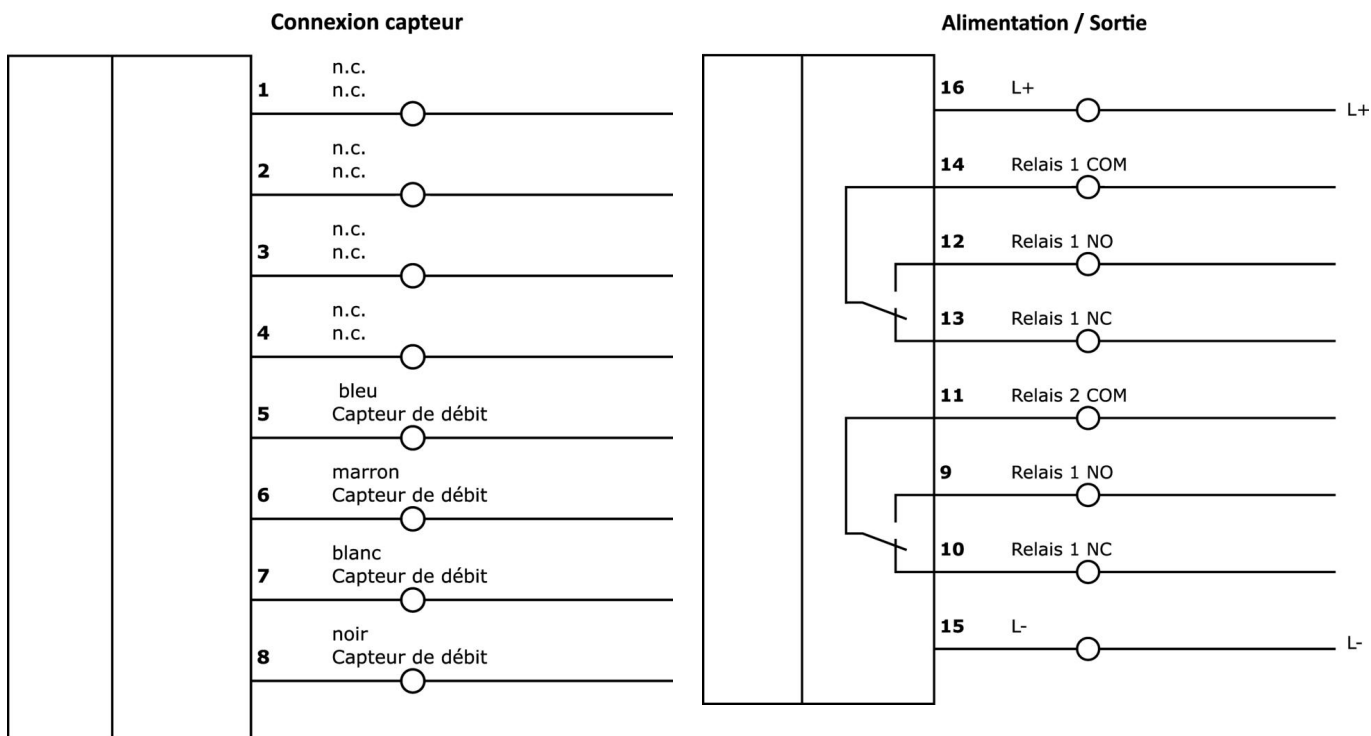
Connexion capteur

1 n.c.
n.c.

2 n.c.
n.c.

3 n.c.
n.c.

4 n.c.
n.c.

5 bleu
Capteur de débit

6 marron
Capteur de débit

7 blanc
Capteur de débit

8 noir
Capteur de débit

Alimentation / Sortie

16 L+ L+

14 Relais 1 COM

12 Relais 1 NO

13 Relais 1 NC

11 Relais 2 COM

9 Relais 1 NO

10 Relais 1 NC

15 L- L-